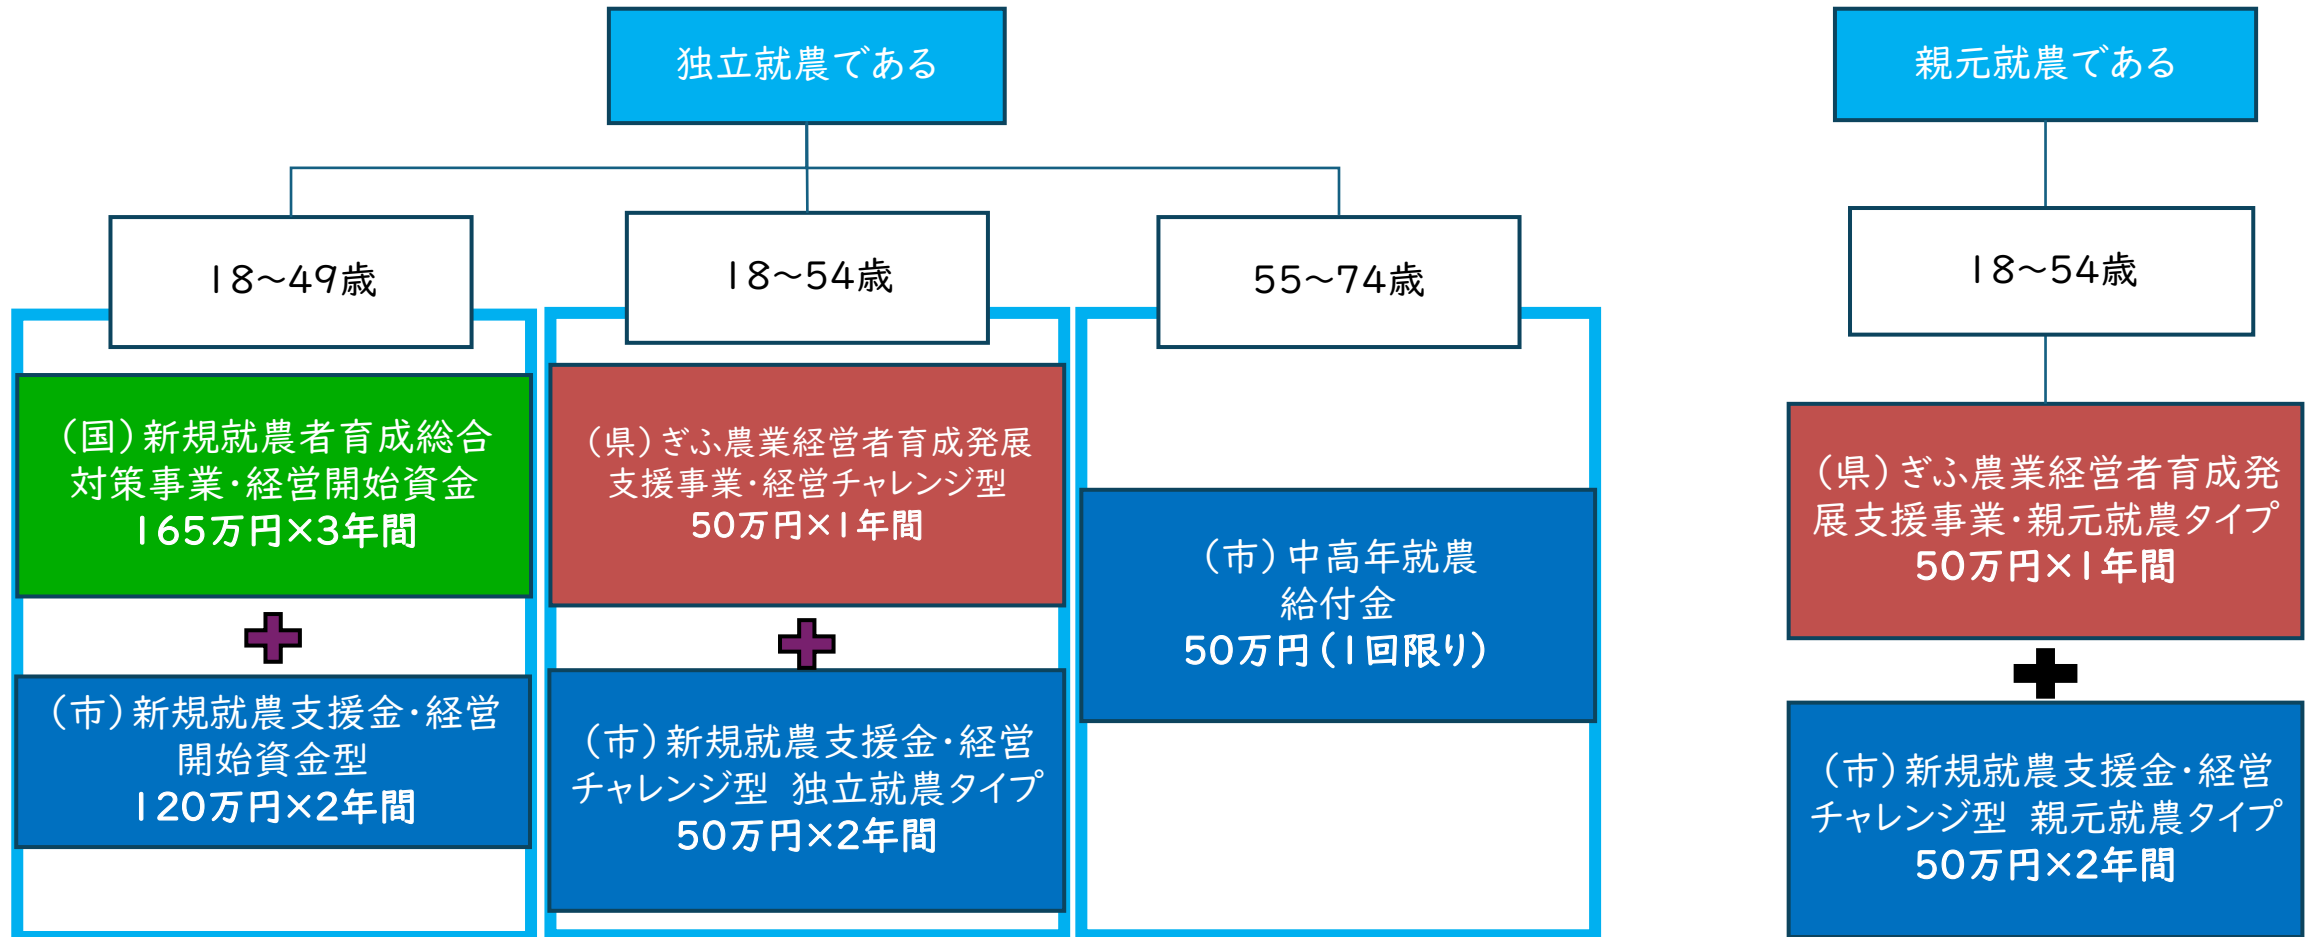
独立就農である

18～49歳

（国）新規就農者育成総合対策事業・経営開始資金
165万円×3年間

（市）新規就農支援金・経営開始資金型
120万円×2年間

18～54歳

（県）ぎふ農業経営者育成発展支援事業・経営チャレンジ型
50万円×1年間

（市）新規就農支援金・経営チャレンジ型　独立就農タイプ
50万円×2年間

55～74歳

（市）中高年就農給付金
50万円（1回限り）

親元就農である

18～54歳

（県）ぎふ農業経営者育成発展支援事業・親元就農タイプ
50万円×1年間

（市）新規就農支援金・経営チャレンジ型　親元就農タイプ
50万円×2年間